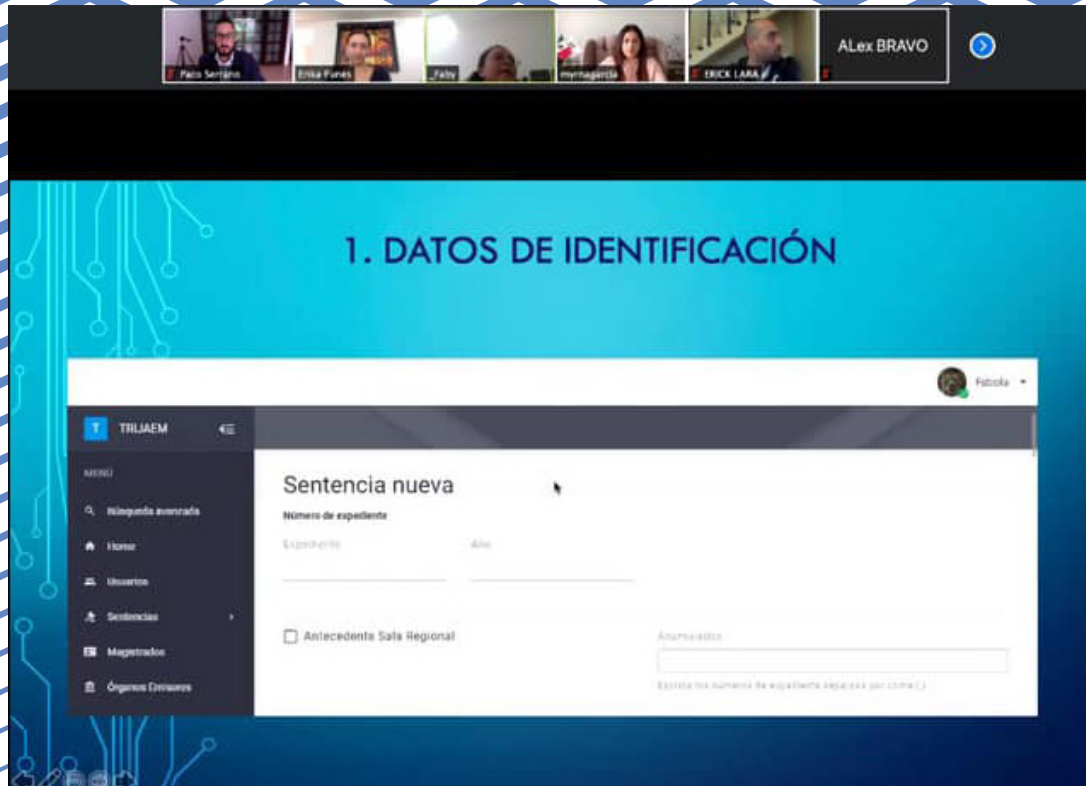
Paco Serrano
Erika Funes
_faby
myrnagarcia
ERICK LARA
ALex BRAVO

1. DATOS DE IDENTIFICACIÓN

Fabiola

TRIJAEM

MENU
Búsqueda avanzada
Home
Usuarios
Sentencias
Magistrados
Órganos Emisores

Sentencia nueva
Número de expediente
Expediente
Año

Antecedente Sala Regional
Acumulados
Escriba los números de expediente separados por coma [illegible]